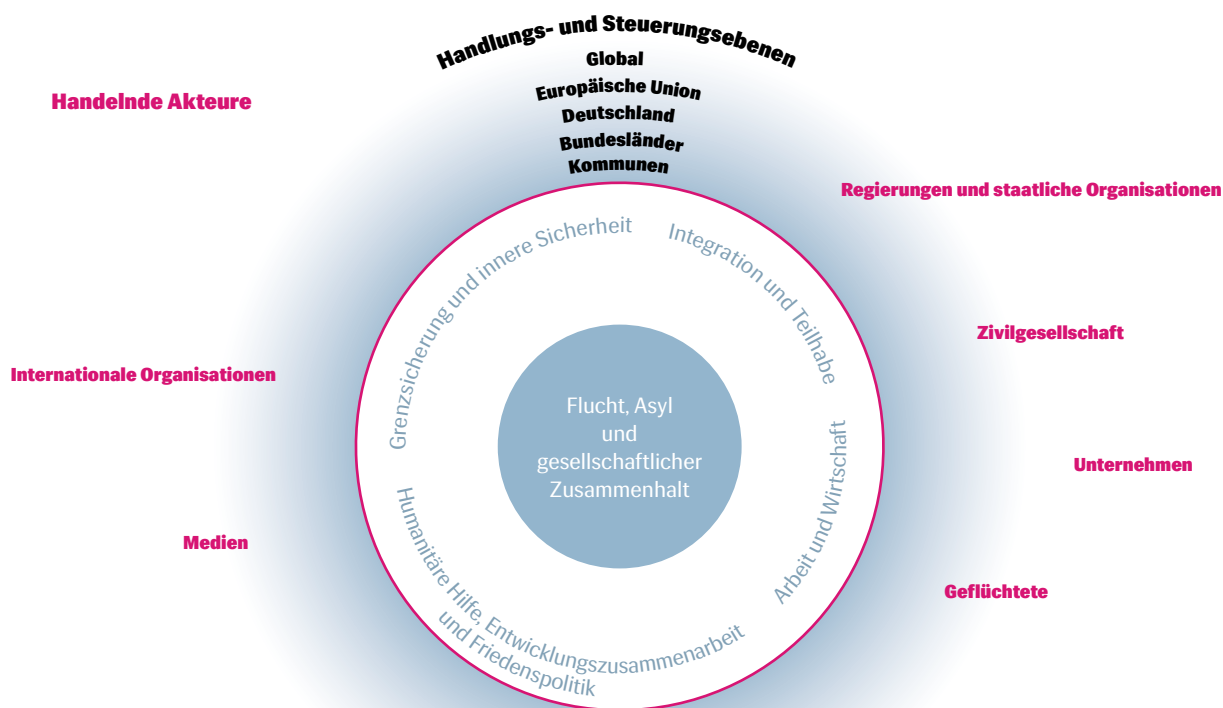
Handlungs- und Steuerungsebenen

Global

Europäische Union

Deutschland

Bundesländer

Kommunen

Handelnde Akteure

Regierungen und staatliche Organisationen

Zivilgesellschaft

Internationale Organisationen

Unternehmen

Medien

Geflüchtete

Grenzsicherung und innere Sicherheit

Integration und Teilhabe

Arbeit und Wirtschaft

Humanitäre Hilfe, Entwicklungszusammenarbeit und Friedenspolitik

Flucht, Asyl und gesellschaftlicher Zusammenhalt